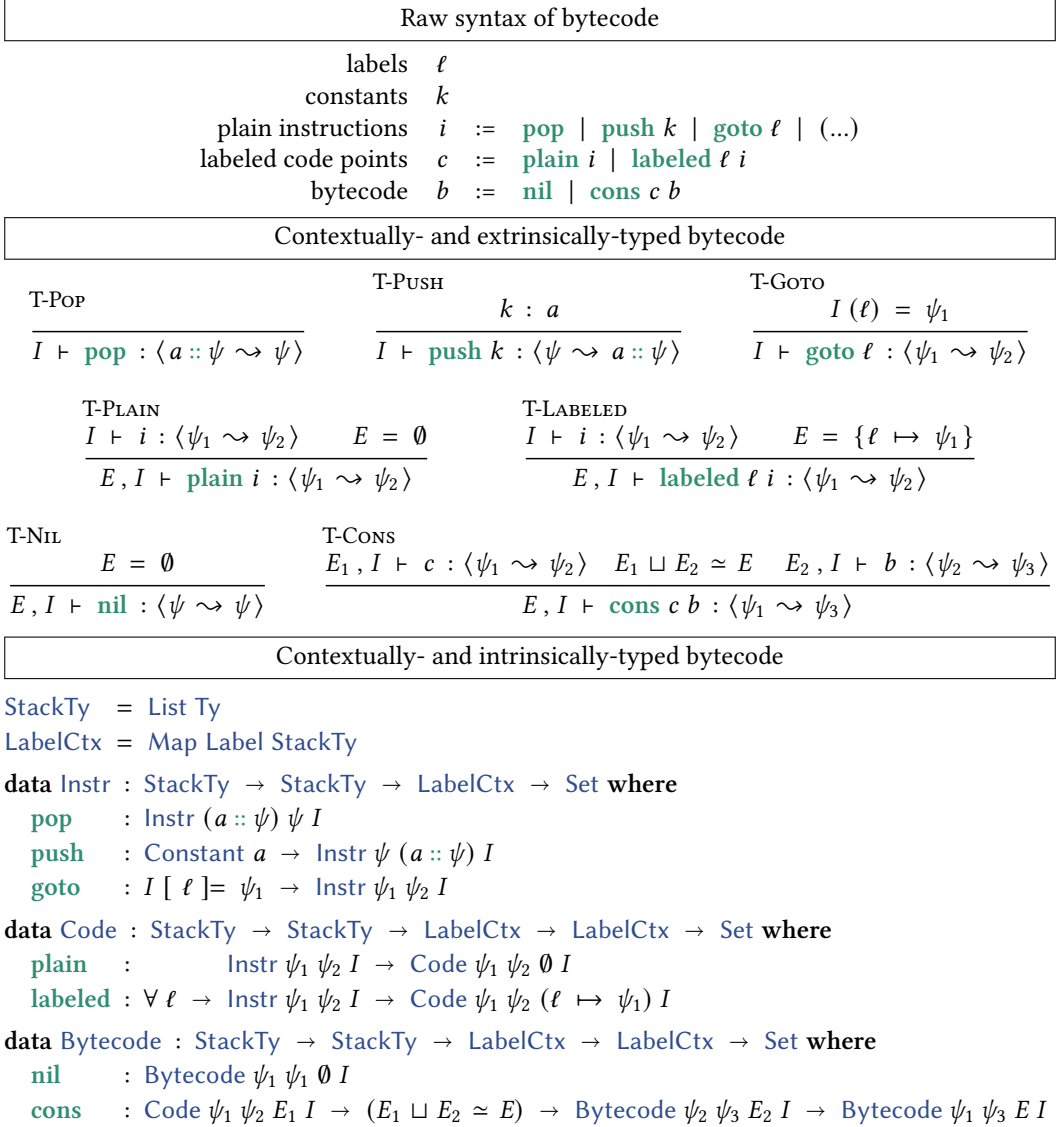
Raw syntax of bytecode

labels $\ell$
constants $k$
plain instructions $i$ := **pop** | **push** $k$ | **goto** $\ell$ | (...)
labeled code points $c$ := **plain** $i$ | **labeled** $\ell$ $i$
bytecode $b$ := **nil** | **cons** $c$ $b$

Contextually- and extrinsically-typed bytecode

T-Pop
$\frac{}{I \vdash \textbf{pop} : \langle a :: \psi \rightsquigarrow \psi \rangle}$

T-Push
$\frac{k : a}{I \vdash \textbf{push}\ k : \langle \psi \rightsquigarrow a :: \psi \rangle}$

T-Goto
$\frac{I\ (\ell) = \psi_1}{I \vdash \textbf{goto}\ \ell : \langle \psi_1 \rightsquigarrow \psi_2 \rangle}$

T-Plain
$\frac{I \vdash i : \langle \psi_1 \rightsquigarrow \psi_2 \rangle \quad E = \emptyset}{E , I \vdash \textbf{plain}\ i : \langle \psi_1 \rightsquigarrow \psi_2 \rangle}$

T-Labeled
$\frac{I \vdash i : \langle \psi_1 \rightsquigarrow \psi_2 \rangle \quad E = \{ \ell \mapsto \psi_1 \}}{E , I \vdash \textbf{labeled}\ \ell\ i : \langle \psi_1 \rightsquigarrow \psi_2 \rangle}$

T-Nil
$\frac{E = \emptyset}{E , I \vdash \textbf{nil} : \langle \psi \rightsquigarrow \psi \rangle}$

T-Cons
$\frac{E_1 , I \vdash c : \langle \psi_1 \rightsquigarrow \psi_2 \rangle \quad E_1 \sqcup E_2 \simeq E \quad E_2 , I \vdash b : \langle \psi_2 \rightsquigarrow \psi_3 \rangle}{E , I \vdash \textbf{cons}\ c\ b : \langle \psi_1 \rightsquigarrow \psi_3 \rangle}$

Contextually- and intrinsically-typed bytecode

StackTy = List Ty
LabelCtx = Map Label StackTy
**data** Instr : StackTy → StackTy → LabelCtx → Set **where**
**pop** : Instr $(a :: \psi)\ \psi\ I$
**push** : Constant $a$ → Instr $\psi\ (a :: \psi)\ I$
**goto** : $I\ [\ \ell\ ]= \psi_1$ → Instr $\psi_1\ \psi_2\ I$
**data** Code : StackTy → StackTy → LabelCtx → LabelCtx → Set **where**
**plain** : Instr $\psi_1\ \psi_2\ I$ → Code $\psi_1\ \psi_2\ \emptyset\ I$
**labeled** : $\forall\ \ell$ → Instr $\psi_1\ \psi_2\ I$ → Code $\psi_1\ \psi_2\ (\ell \mapsto \psi_1)\ I$
**data** Bytecode : StackTy → StackTy → LabelCtx → LabelCtx → Set **where**
**nil** : Bytecode $\psi_1\ \psi_1\ \emptyset\ I$
**cons** : Code $\psi_1\ \psi_2\ E_1\ I$ → $(E_1 \sqcup E_2 \simeq E)$ → Bytecode $\psi_2\ \psi_3\ E_2\ I$ → Bytecode $\psi_1\ \psi_3\ E\ I$